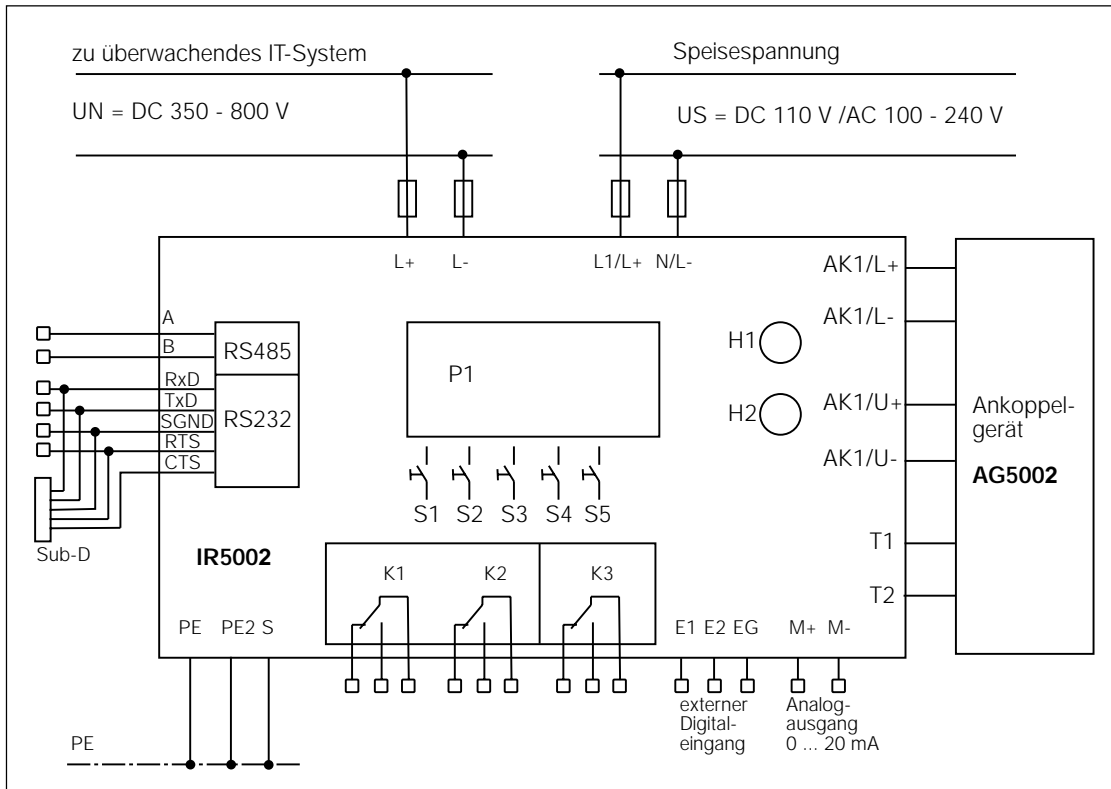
zu überwachendes IT-System

UN = DC 350 - 800 V

Speisespannung

US = DC 110 V /AC 100 - 240 V

L+ L- L1/L+ N/L-

AK1/L+
AK1/L-
AK1/U+
AK1/U-
T1
T2

Ankoppelgerät
AG5002

A
B
RS485
RxD
TxD
SGND
RTS
CTS
RS232

Sub-D

P1

H1
H2

S1 S2 S3 S4 S5

IR5002

K1 K2 K3

PE PE2 S

E1 E2 EG M+ M-

externer Digitaleingang

Analogausgang 0 ... 20 mA

PE